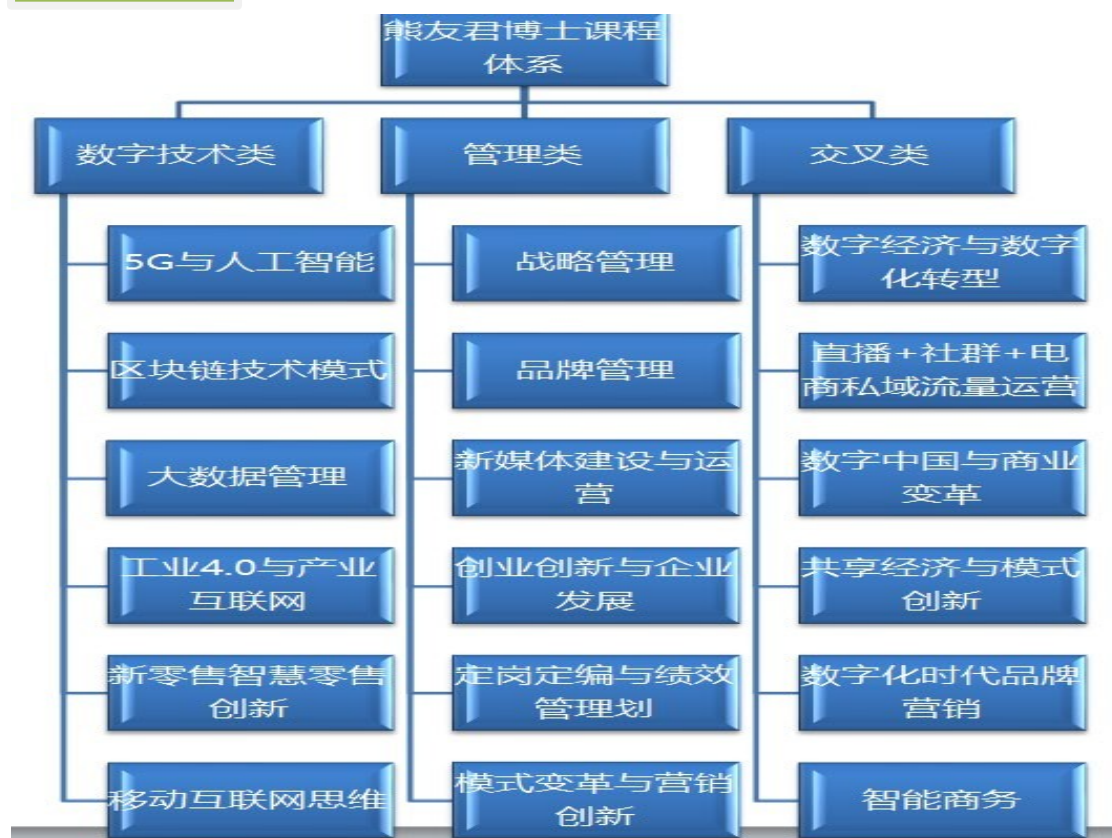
熊友君博士课程体系

数字技术类

5G与人工智能

区块链技术模式

大数据管理

工业4.0与产业互联网

新零售智慧零售创新

移动互联网思维

管理类

战略管理

品牌管理

新媒体建设与运营

创业创新与企业发展

定岗定编与绩效管理划

模式变革与营销创新

交叉类

数字经济与数字化转型

直播+社群+电商私域流量运营

数字中国与商业变革

共享经济与模式创新

数字化时代品牌营销

智能商务